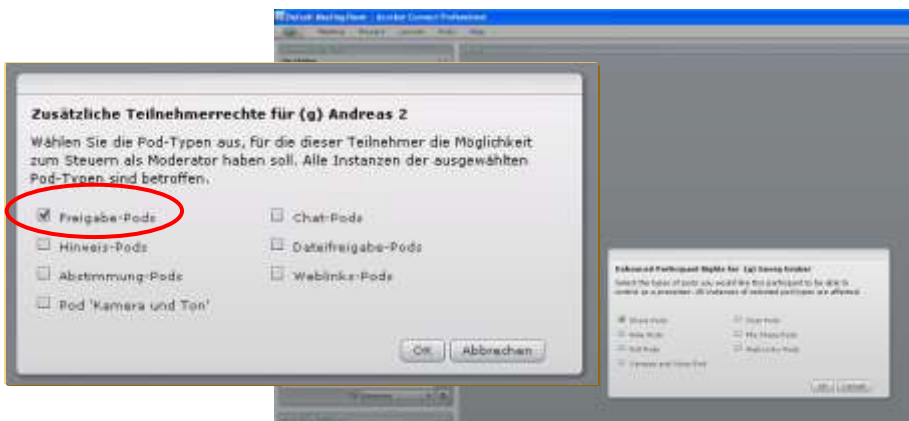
Zusätzliche Teilnehmerrechte für (g) Andreas 2

Wählen Sie die Pod-Typen aus, für die dieser Teilnehmer die Möglichkeit zum Steuern als Moderator haben soll. Alle Instanzen der ausgewählten Pod-Typen sind betroffen.

Freigabe-Pods
Chat-Pods
Hinweis-Pods
Dateifreigabe-Pods
Abstimmung-Pods
Weblinks-Pods
Pod 'Kamera und Ton'

OK
Abbrechen

Enhanced Participant Rights for (g) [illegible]

Select the types of pods you would like this participant to be able to control as a presenter. All instances of selected participant are affected.

Share Pods
Chat Pods
Note Pods
File Share Pods
Poll Pods
Web Links Pods
Camera and Voice Pod

OK
Cancel

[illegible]